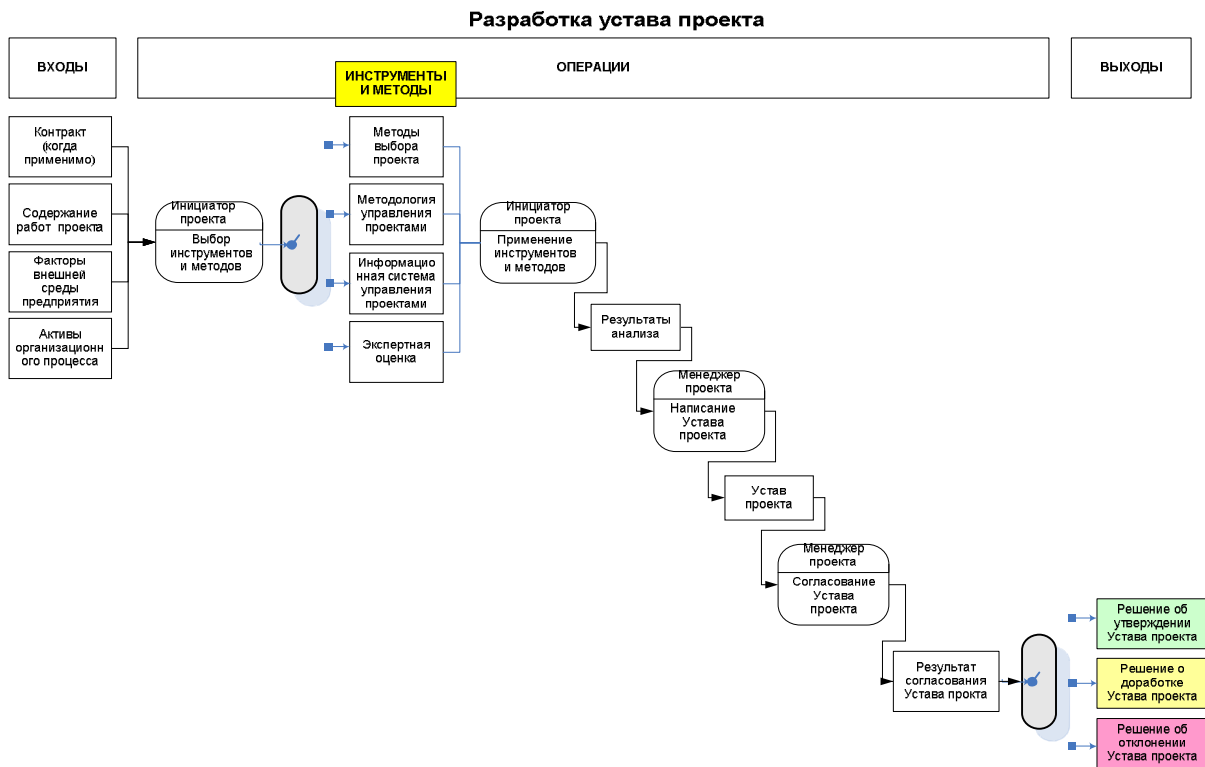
Разработка устава проекта

ВХОДЫ

ОПЕРАЦИИ

ИНСТРУМЕНТЫ И МЕТОДЫ

ВЫХОДЫ

Контракт (когда применимо)

Содержание работ проекта

Факторы внешней среды предприятия

Активы организационного процесса

Инициатор проекта
Выбор инструментов и методов

Методы выбора проекта

Методология управления проектами

Информационная система управления проектами

Экспертная оценка

Инициатор проекта
Применение инструментов и методов

Результаты анализа

Менеджер проекта
Написание Устава проекта

Устав проекта

Менеджер проекта
Согласование Устава проекта

Результат согласования Устава прокта

Решение об утверждении Устава проекта

Решение о доработке Устава проекта

Решение об отклонении Устава проекта